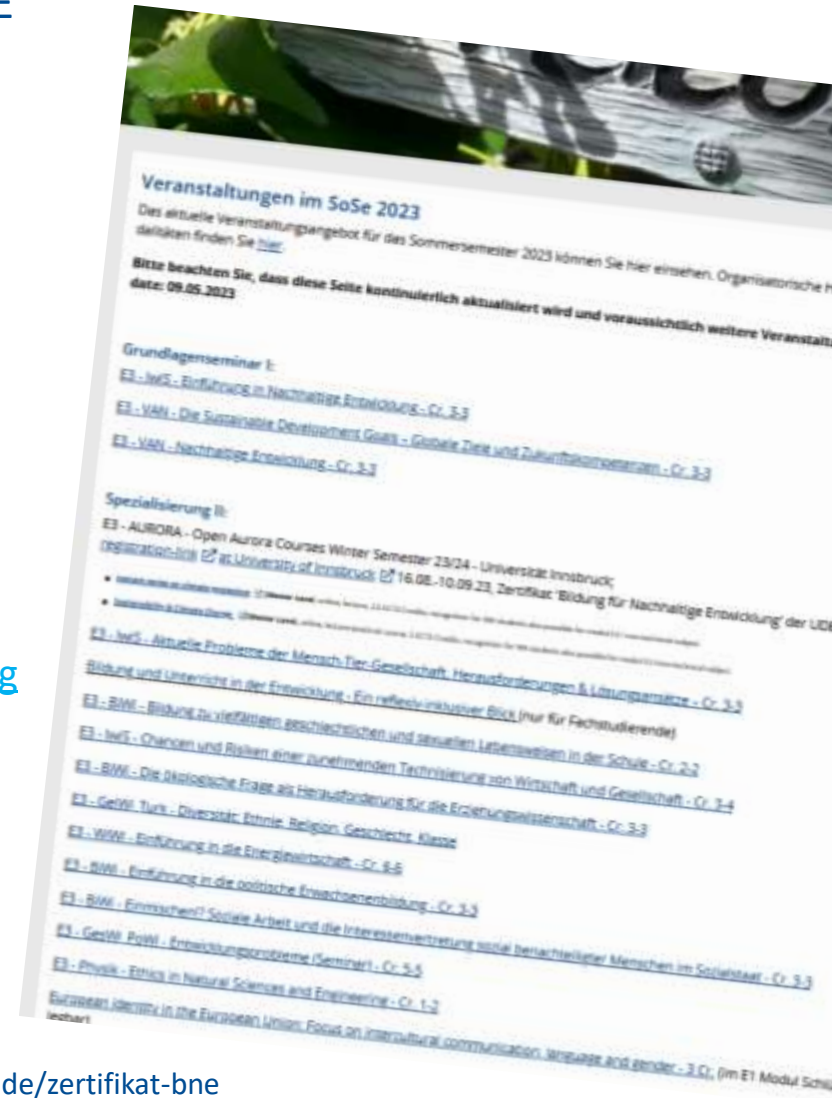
Veranstaltungen im SoSe 2023

Das aktuelle Veranstaltungsangebot für das Sommersemester 2023 können Sie hier einsehen. Organisatorische H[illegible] dalitäten finden Sie hier.

Bitte beachten Sie, dass diese Seite kontinuierlich aktualisiert wird und voraussichtlich weitere Veranstalt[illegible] date: 09.05.2023

Grundlagenseminar I:

E3 - IwS - Einführung in Nachhaltige Entwicklung - Cr. 3-3

E3 - VAN - Die Sustainable Development Goals - Globale Ziele und Zukunftskompetenzen - Cr. 3-3

E3 - VAN - Nachhaltige Entwicklung - Cr. 3-3

Spezialisierung II:

E3 - AURORA - Open Aurora Courses Winter Semester 23/24 - Universität Innsbruck; registration-link at University of Innsbruck 16.08.-10.09.23, Zertifikat 'Bildung für Nachhaltige Entwicklung' der UDE

• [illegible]
• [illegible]

E3 - IwS - Aktuelle Probleme der Mensch-Tier-Gesellschaft. Herausforderungen & Lösungsansätze - Cr. 3-3

Bildung und Unterricht in der Entwicklung - Ein reflexiv-inklusiver Blick (nur für Fachstudierende)

E3 - BiWi - Bildung zu vielfältigen geschlechtlichen und sexuellen Lebensweisen in der Schule - Cr. 2-2

E3 - IwS - Chancen und Risiken einer zunehmenden Technisierung von Wirtschaft und Gesellschaft - Cr. 2-2

E3 - BiWi - Die ökologische Frage als Herausforderung für die Erziehungswissenschaft - Cr. 3-4

E3 - GeWi Turk - Diversität: Ethnie, Religion, Geschlecht, Klasse - Cr. 3-3

E3 - WiWi - Einführung in die Energiewirtschaft - Cr. 6-6

E3 - BiWi - Einführung in die politische Erwachsenenbildung - Cr. 3-3

E3 - BiWi - Einmischen!? Soziale Arbeit und die Interessenvertretung sozial benachteiligter Menschen im Sozialstaat - Cr. 3-3

E3 - GeWi PoWi - Entwicklungsprobleme (Seminar) - Cr. 5-5

E3 - Physik - Ethics in Natural Sciences and Engineering - Cr. 1-2

European identity in the European Union: Focus on intercultural communication, language and gender - 3 Cr. (im E1 Modul Schl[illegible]

de/zertifikat-bne